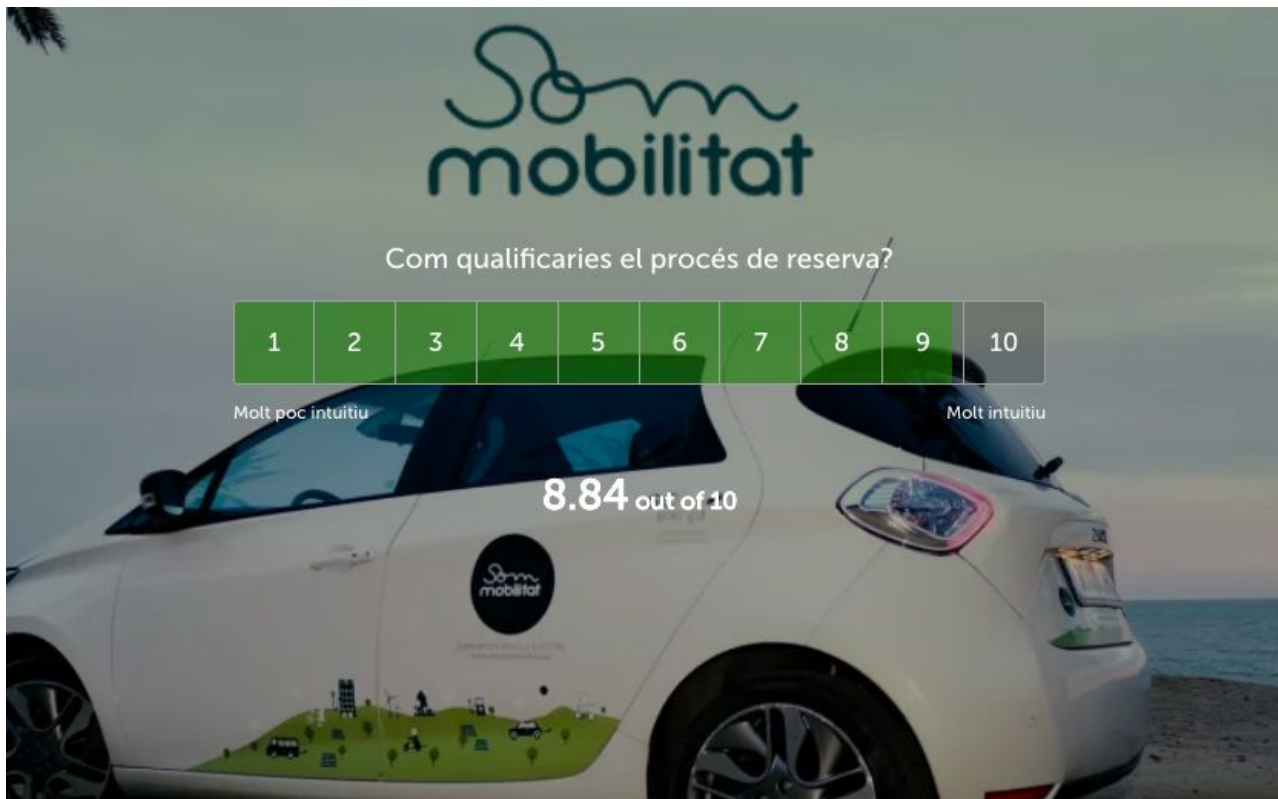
Som
mobilitat

Com qualificaries el procés de reserva?

| 1 | 2 | 3 | 4 | 5 | 6 | 7 | 8 | 9 | 10 |
|---|---|---|---|---|---|---|---|---|---|

Molt poc intuitiu

Molt intuitiu

8.84 out of 10

Som
mobilitat